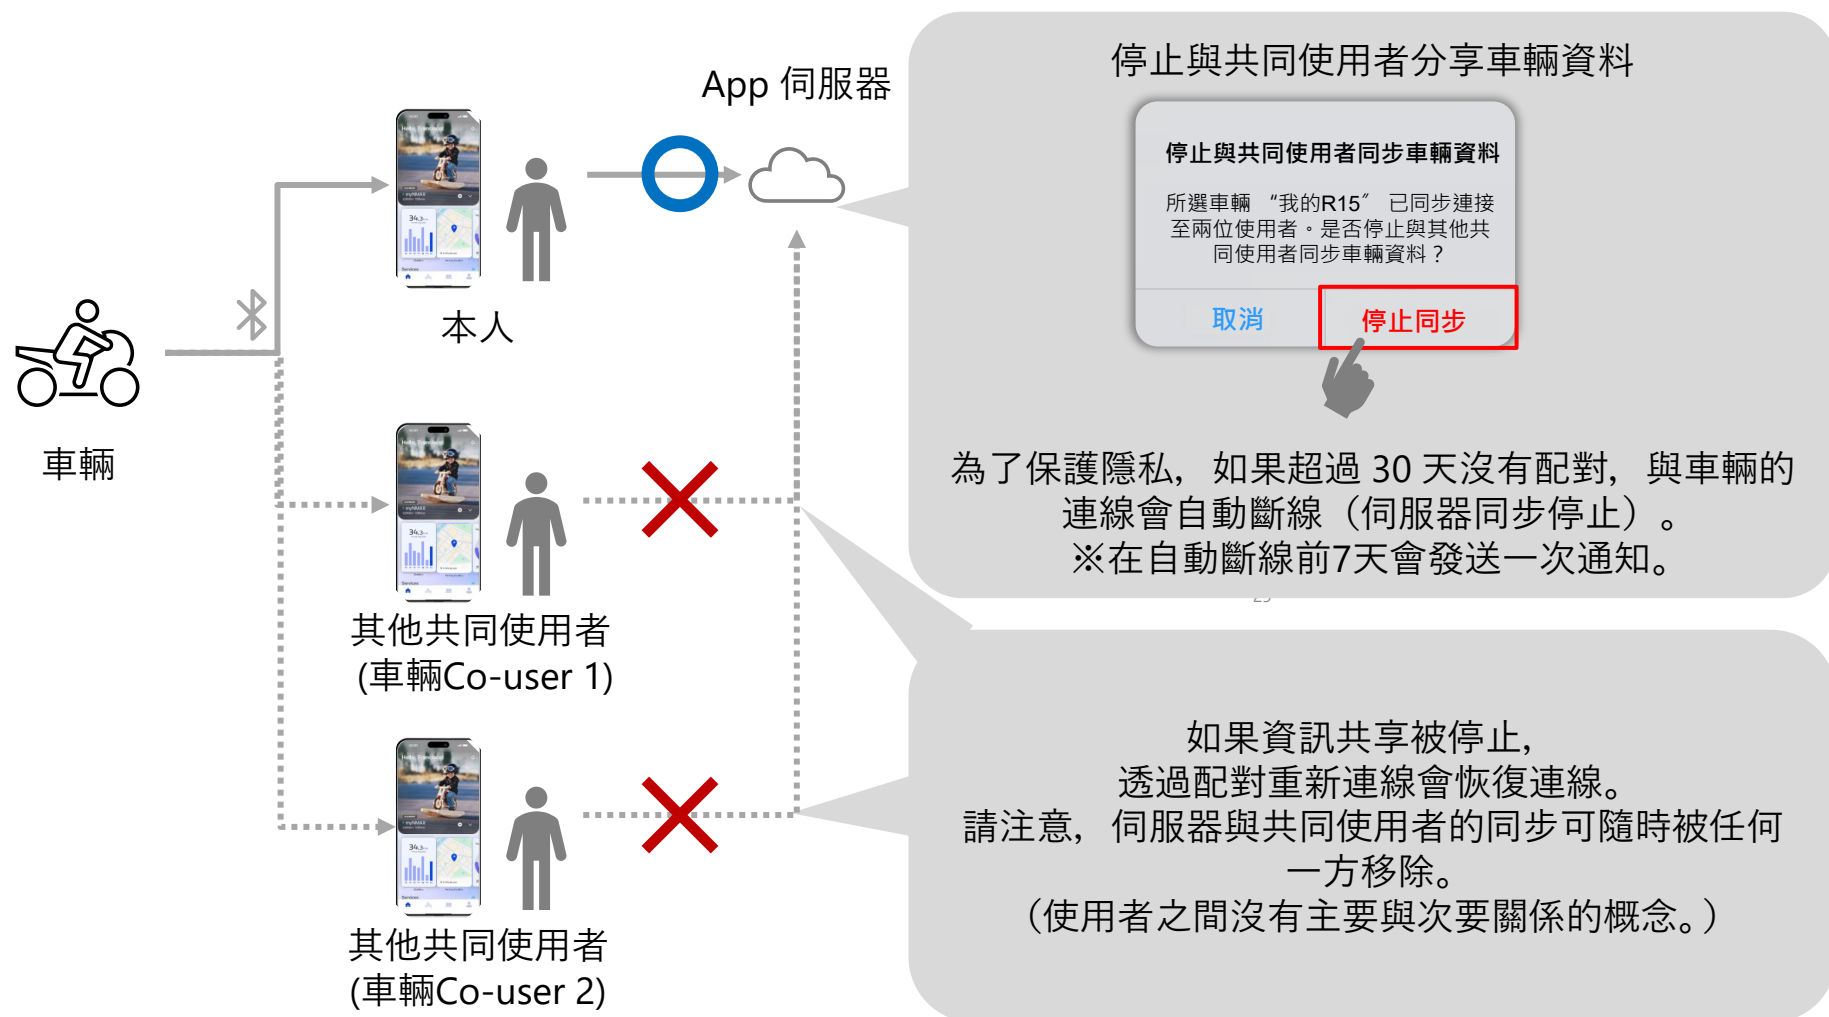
App 伺服器

車輛

本人

其他共同使用者
(車輛Co-user 1)

其他共同使用者
(車輛Co-user 2)

停止與共同使用者分享車輛資料

停止與共同使用者同步車輛資料

所選車輛 “我的R15” 已同步連接至兩位使用者。是否停止與其他共同使用者同步車輛資料？

取消

停止同步

為了保護隱私，如果超過 30 天沒有配對，與車輛的連線會自動斷線（伺服器同步停止）。
※在自動斷線前7天會發送一次通知。

如果資訊共享被停止，
透過配對重新連線會恢復連線。
請注意，伺服器與共同使用者的同步可隨時被任何一方移除。
（使用者之間沒有主要與次要關係的概念。）